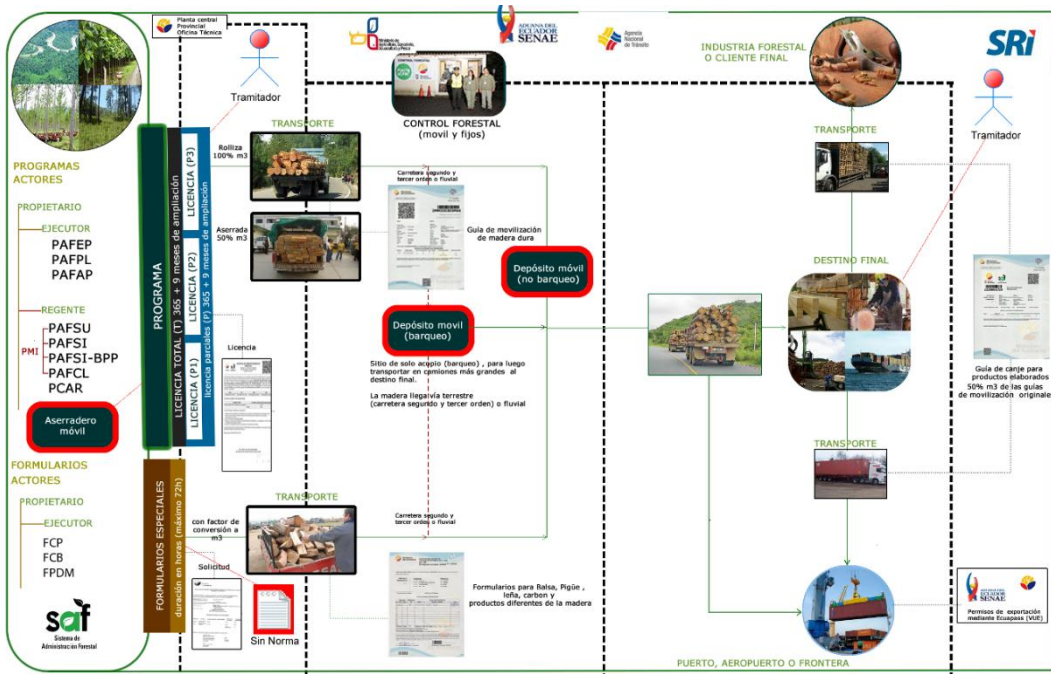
Planta central Provincial Oficina Técnica

Tramitador

ADUANA DEL ECUADOR SENAE

Agencia Nacional de Tránsito

INDUSTRIA FORESTAL O CLIENTE FINAL

SRi

CONTROL FORESTAL (movil y fijos)

PROGRAMAS ACTORES

PROPIETARIO

EJECUTOR

PAFEP
PAFPL
PAFAP

REGENTE

PMI

PAFSU
PAFSI
PAFSI-BPP
PAFCL
PCAR

Aserradero móvil

FORMULARIOS ACTORES

PROPIETARIO

EJECUTOR

FCP
FCB
FPDM

saf Sistema de Administración Forestal

PROGRAMA

LICENCIA TOTAL (T) 365 + 9 meses de ampliación

licencia parciales (P) 365 + 9 meses de ampliación

LICENCIA (P3)

LICENCIA (P2)

LICENCIA (P1)

Licencia

FORMULARIOS ESPECIALES duración en horas (máximo 72h)

TRANSPORTE

Rolliza 100% m3

Aserrada 50% m3

Carretera segundo y tercer orden o fluvial

Guía de movilización de madera dura

Depósito móvil (no barqueo)

Depósito movil (barqueo)

Sitio de solo acopio (barqueo) , para luego transportar en camiones más grandes al destino final.

La madera llega vía terrestre (carretera segundo y tercer orden) o fluvial

TRANSPORTE

con factor de conversión a m3

Solicitud

Sin Norma

Carretera segundo y tercer orden o fluvial

Formularios para Balsa, Pigüe , leña, carbon y productos diferentes de la madera

TRANSPORTE

Tramitador

DESTINO FINAL

Guía de canje para productos elaborados 50% m3 de las guías de movilización originales

TRANSPORTE

ADUANA DEL ECUADOR SENAE

Permisos de exportación mediante Ecuapass (VUE)

PUERTO, AEROPUERTO O FRONTERA